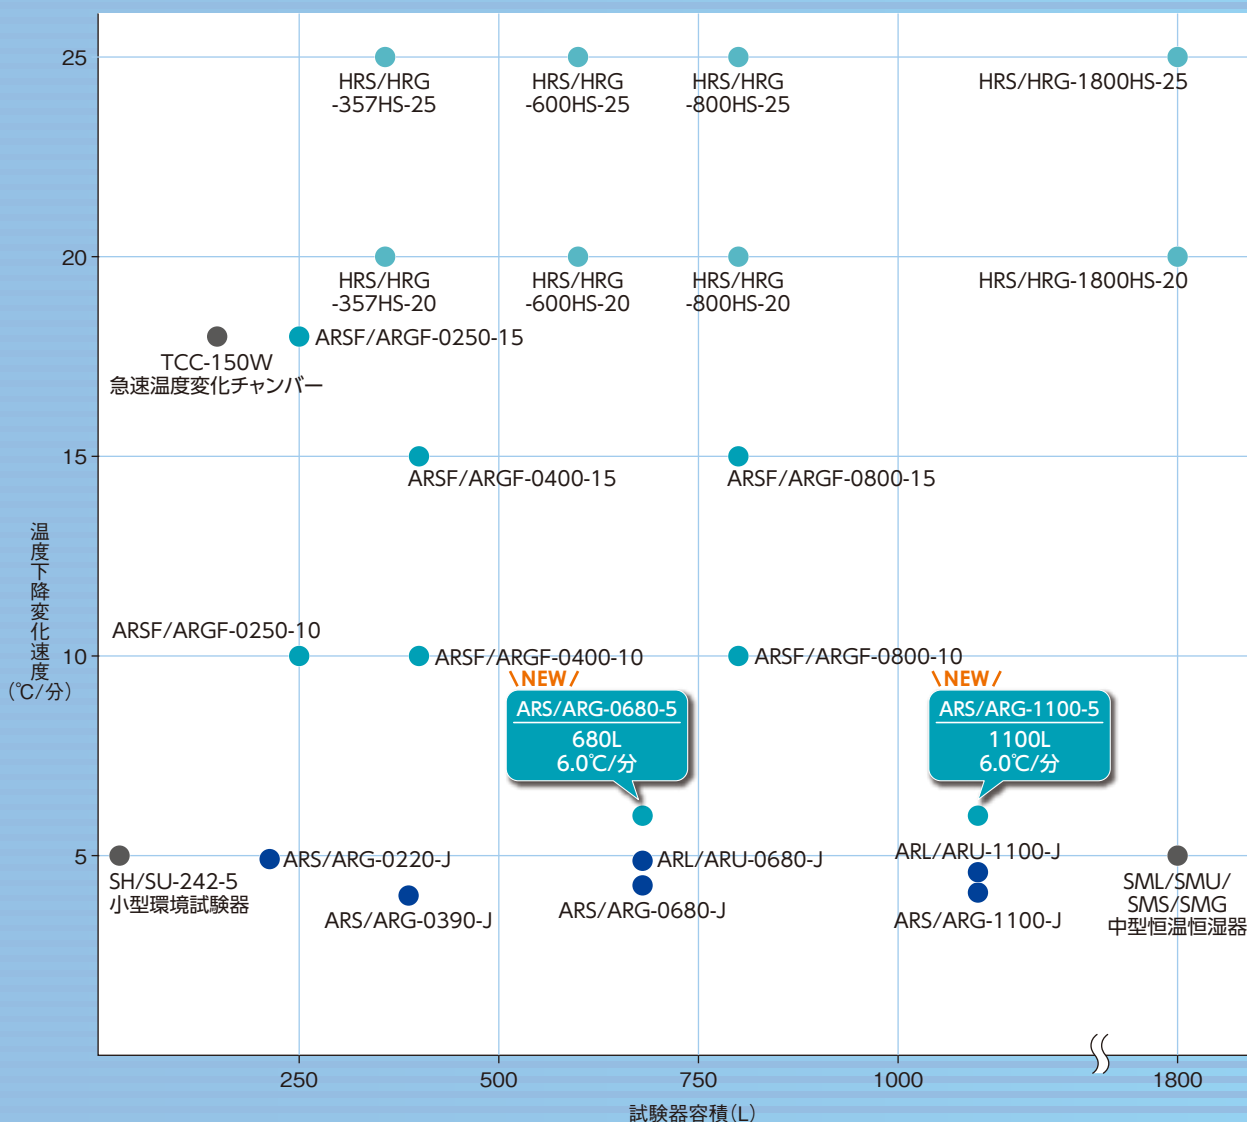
25
20
15
10
5

HRS/HRG -357HS-25
HRS/HRG -600HS-25
HRS/HRG -800HS-25
HRS/HRG-1800HS-25

HRS/HRG -357HS-20
HRS/HRG -600HS-20
HRS/HRG -800HS-20
HRS/HRG-1800HS-20

ARSF/ARGF-0250-15
TCC-150W
急速温度変化チャンバー

ARSF/ARGF-0400-15
ARSF/ARGF-0800-15

温度下降変化速度（℃/分）

ARSF/ARGF-0250-10
ARSF/ARGF-0400-10
ARSF/ARGF-0800-10

NEW
ARS/ARG-0680-5
680L
6.0℃/分

NEW
ARS/ARG-1100-5
1100L
6.0℃/分

SH/SU-242-5
小型環境試験器
ARS/ARG-0220-J
ARS/ARG-0390-J
ARL/ARU-0680-J
ARS/ARG-0680-J
ARL/ARU-1100-J
ARS/ARG-1100-J
SML/SMU/ SMS/SMG
中型恒温恒湿器

250
500
750
1000
1800
試験器容積(L)